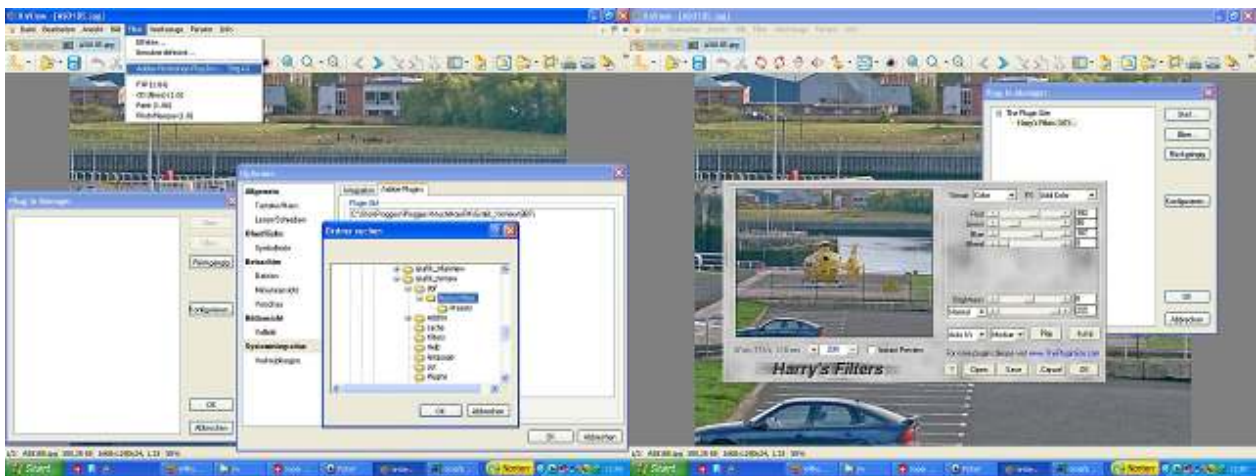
IrfanView - [493105.jpg]

Datei Bearbeiten Ansicht Bild Filter Werkzeuge Fenster Info

Effekte...
Benutze dieses...
Adobe Photoshop Plug-Ins... Strg+K

Plug-In Manager

Einstellen

Allgemein
Tastatur/Maus
Lesen/Schreiben
Bildauflösung
Symbolleiste
Betrachten
Bildansicht
Vollbild
Systemintegration
Vorbelegungen

Integration Adobe Plugins
Plugin Ordner

Ordner suchen

OK Abbrechen

Konfigurieren

OK
Abbrechen

Plug-In Manager

The Plugin Site
Harry's Filters 3.0

Start
Alles
Konfigurieren
OK
Abbrechen

Harry's Filters

Brightness
Open Save Cancel OK

Start